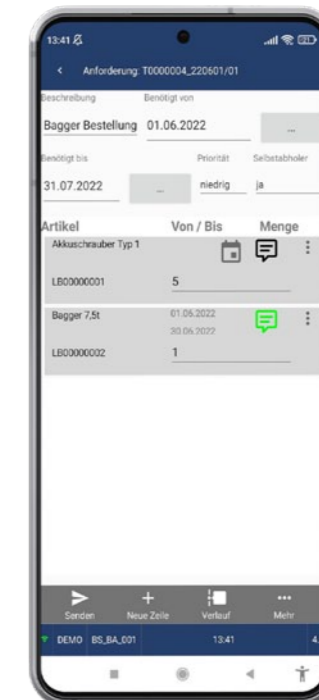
13:41

< Anforderung: T0000004_220601/01

Beschreibung
Bagger Bestellung

Benötigt von
01.06.2022

...

Benötigt bis
31.07.2022

...

Priorität
niedrig

Selbstabholer
ja

Artikel

Von / Bis

Menge

Akkuschrauber Typ 1

LB00000001

5

Bagger 7,5t

01.06.2022
30.06.2022

LB00000002

1

Senden

Neue Zeile

Verlauf

Mehr

DEMO BS_BA_001

13:41